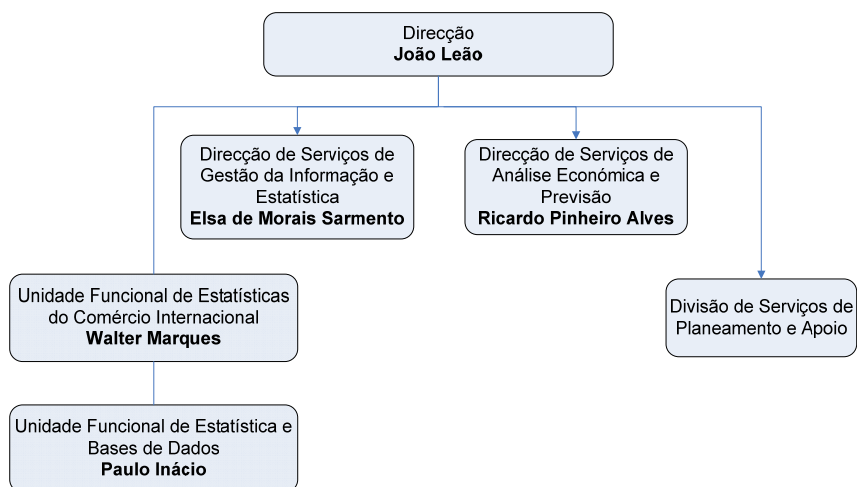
Direcção
**João Leão**

Direcção de Serviços de Gestão da Informação e Estatística
**Elsa de Morais Sarmento**

Direcção de Serviços de Análise Económica e Previsão
**Ricardo Pinheiro Alves**

Unidade Funcional de Estatísticas do Comércio Internacional
**Walter Marques**

Divisão de Serviços de Planeamento e Apoio

Unidade Funcional de Estatística e Bases de Dados
**Paulo Inácio**